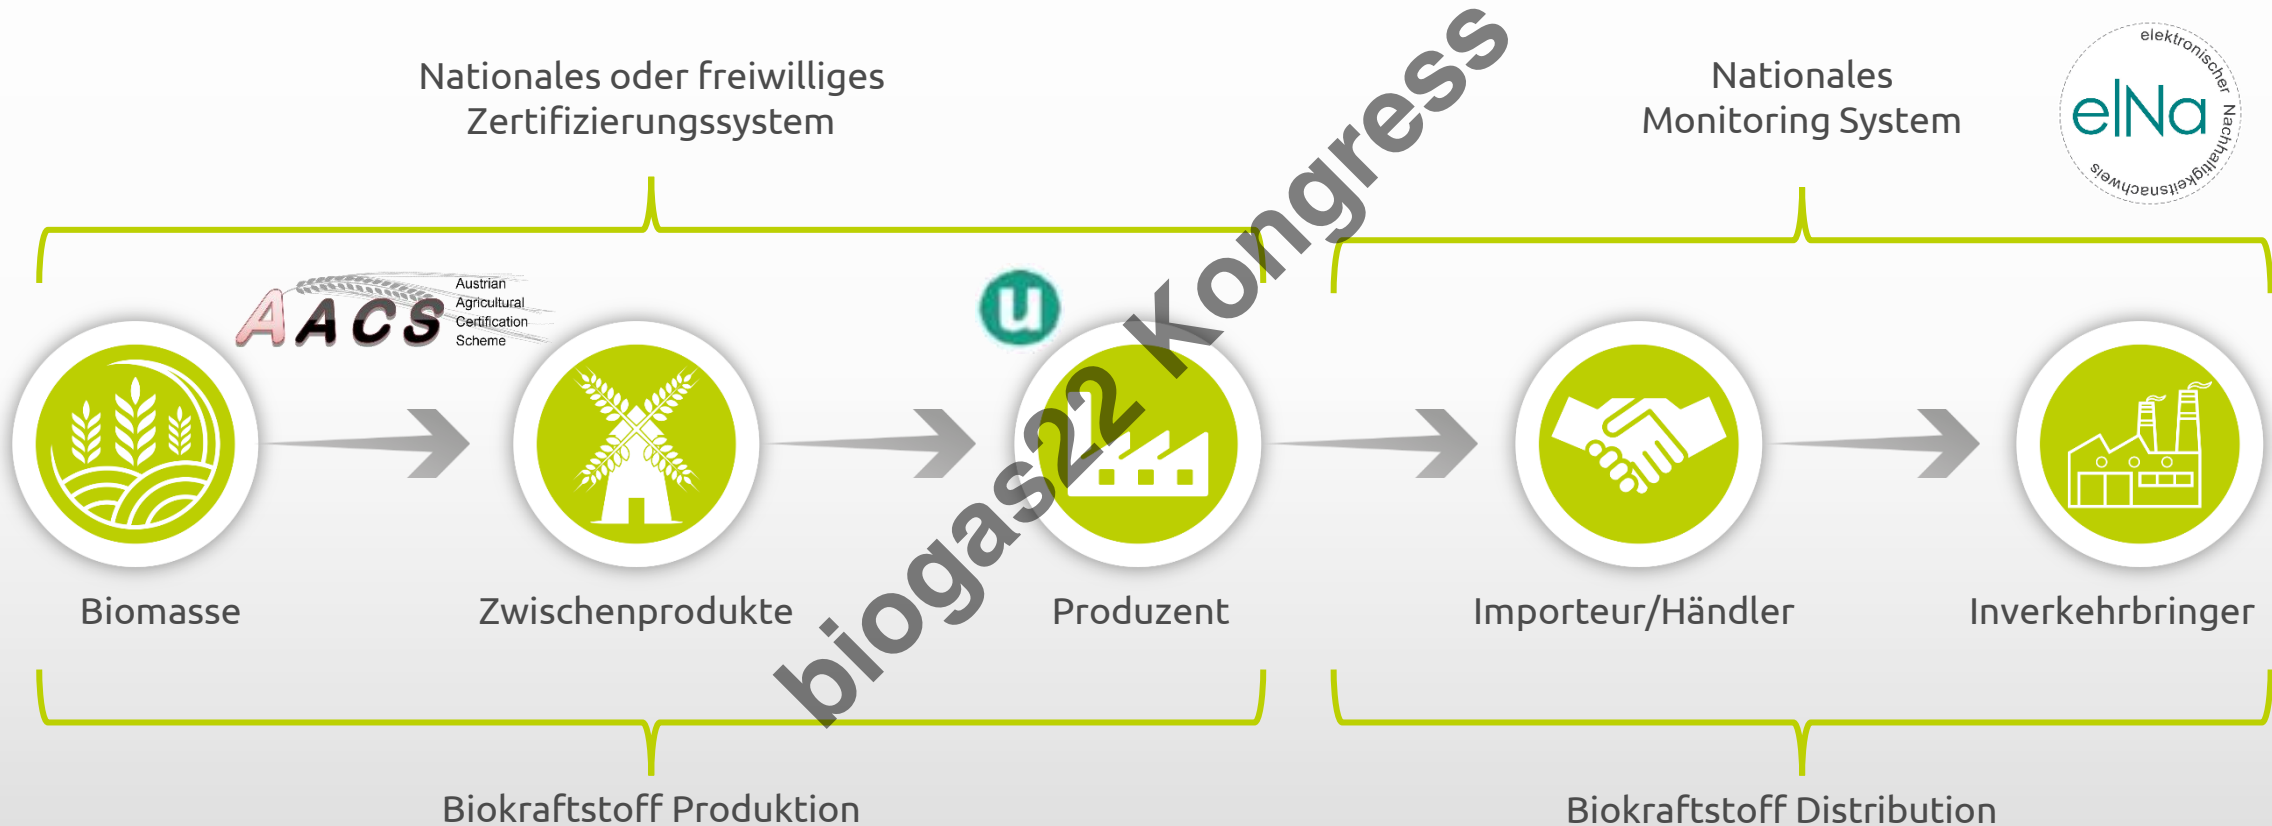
Nationales oder freiwilliges Zertifizierungssystem

Nationales Monitoring System

elektronischer Nachhaltigkeitsnachweis

elNa

AACS Austrian Agricultural Certification Scheme

u

biogas22 Kongress

Biomasse

Zwischenprodukte

Produzent

Importeur/Händler

Inverkehrbringer

Biokraftstoff Produktion

Biokraftstoff Distribution